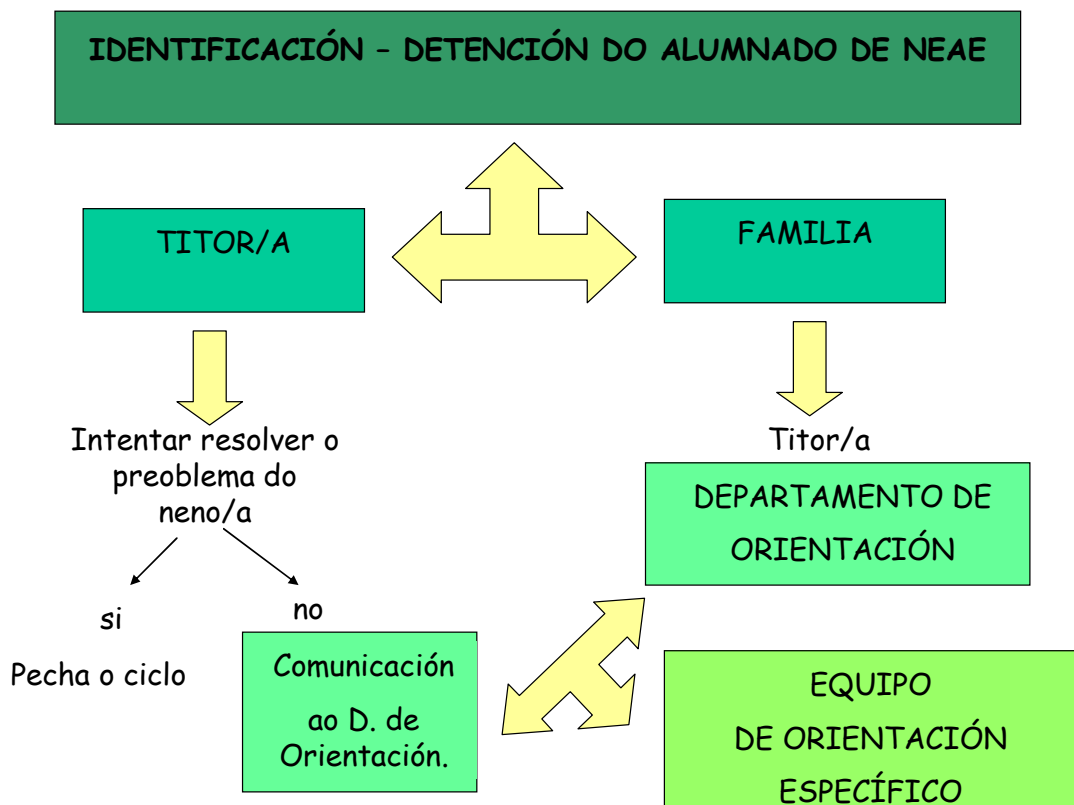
IDENTIFICACIÓN – DETENCIÓN DO ALUMNADO DE NEAE

TITOR/A

FAMILIA

Intentar resolver o preoblema do neno/a

si

Pecha o ciclo

no

Comunicación ao D. de Orientación.

Titor/a

DEPARTAMENTO DE ORIENTACIÓN

EQUIPO DE ORIENTACIÓN ESPECÍFICO